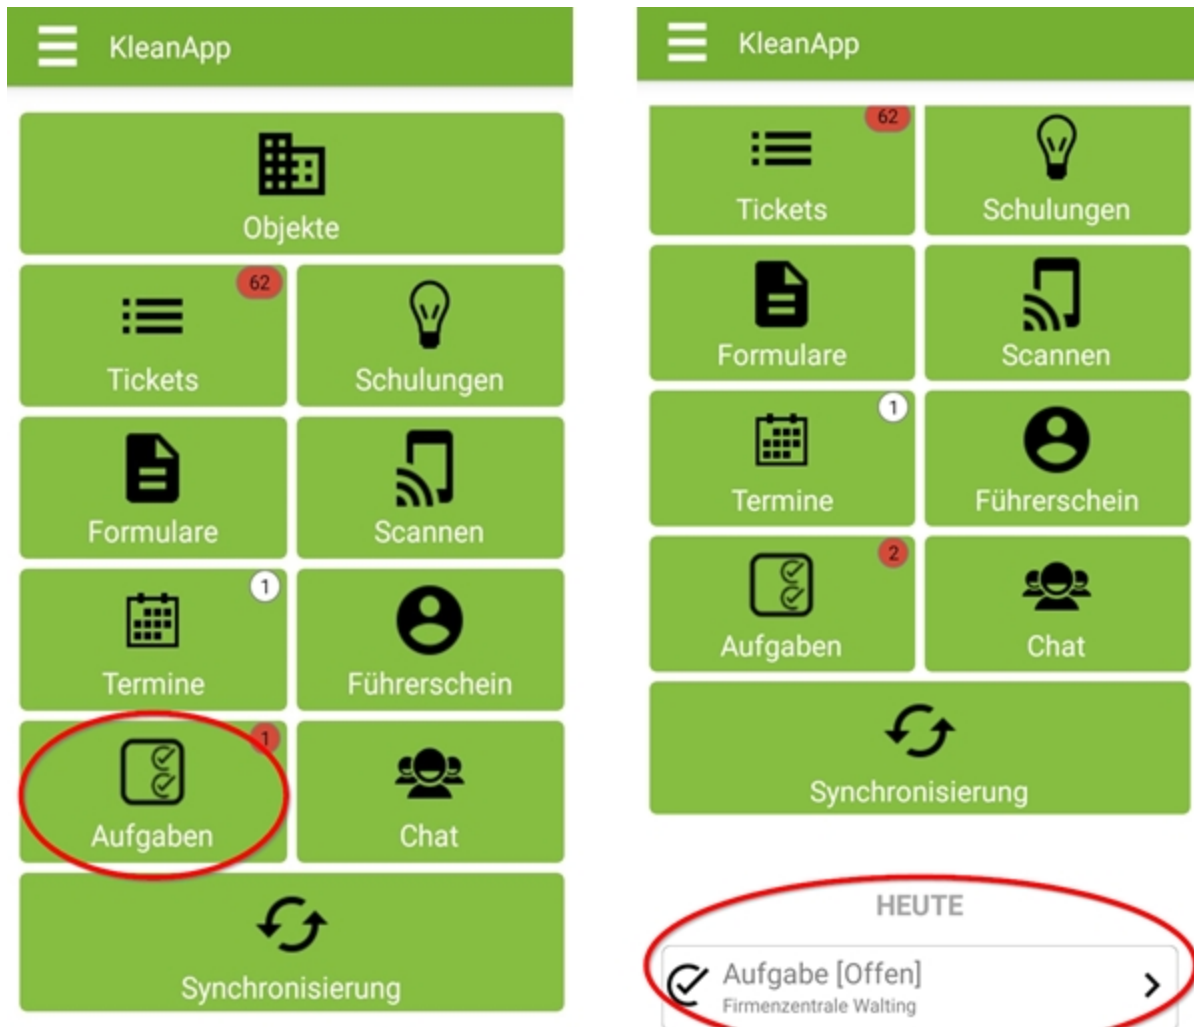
KleanApp

Objekte

62
Tickets

Schulungen

Formulare

Scannen

1
Termine

Führerschein

1
Aufgaben

Chat

Synchronisierung

KleanApp

62
Tickets

Schulungen

Formulare

Scannen

1
Termine

Führerschein

2
Aufgaben

Chat

Synchronisierung

HEUTE

Aufgabe [Offen]
Firmenzentrale Walting